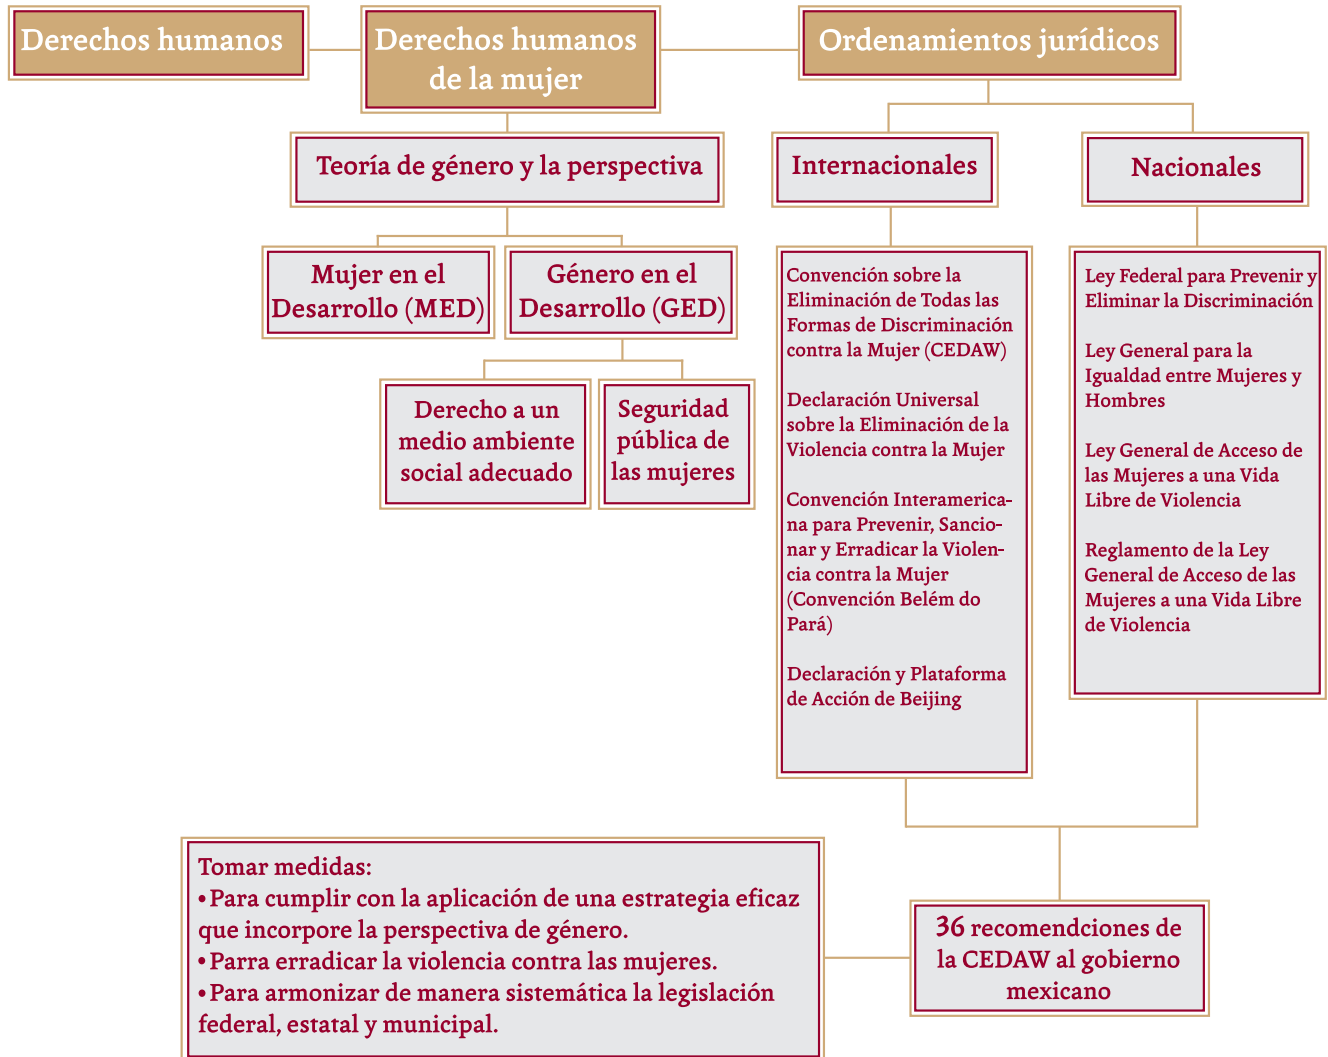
Derechos humanos

Derechos humanos de la mujer

Ordenamientos jurídicos

Teoría de género y la perspectiva

Internacionales

Nacionales

Mujer en el Desarrollo (MED)

Género en el Desarrollo (GED)

Derecho a un medio ambiente social adecuado

Seguridad pública de las mujeres

Convención sobre la Eliminación de Todas las Formas de Discriminación contra la Mujer (CEDAW)

Declaración Universal sobre la Eliminación de la Violencia contra la Mujer

Convención Interamericana para Prevenir, Sancionar y Erradicar la Violencia contra la Mujer (Convención Belém do Pará)

Declaración y Plataforma de Acción de Beijing

Ley Federal para Prevenir y Eliminar la Discriminación

Ley General para la Igualdad entre Mujeres y Hombres

Ley General de Acceso de las Mujeres a una Vida Libre de Violencia

Reglamento de la Ley General de Acceso de las Mujeres a una Vida Libre de Violencia

Tomar medidas:
•Para cumplir con la aplicación de una estrategia eficaz que incorpore la perspectiva de género.
•Parra erradicar la violencia contra las mujeres.
•Para armonizar de manera sistemática la legislación federal, estatal y municipal.

36 recomendciones de la CEDAW al gobierno mexicano